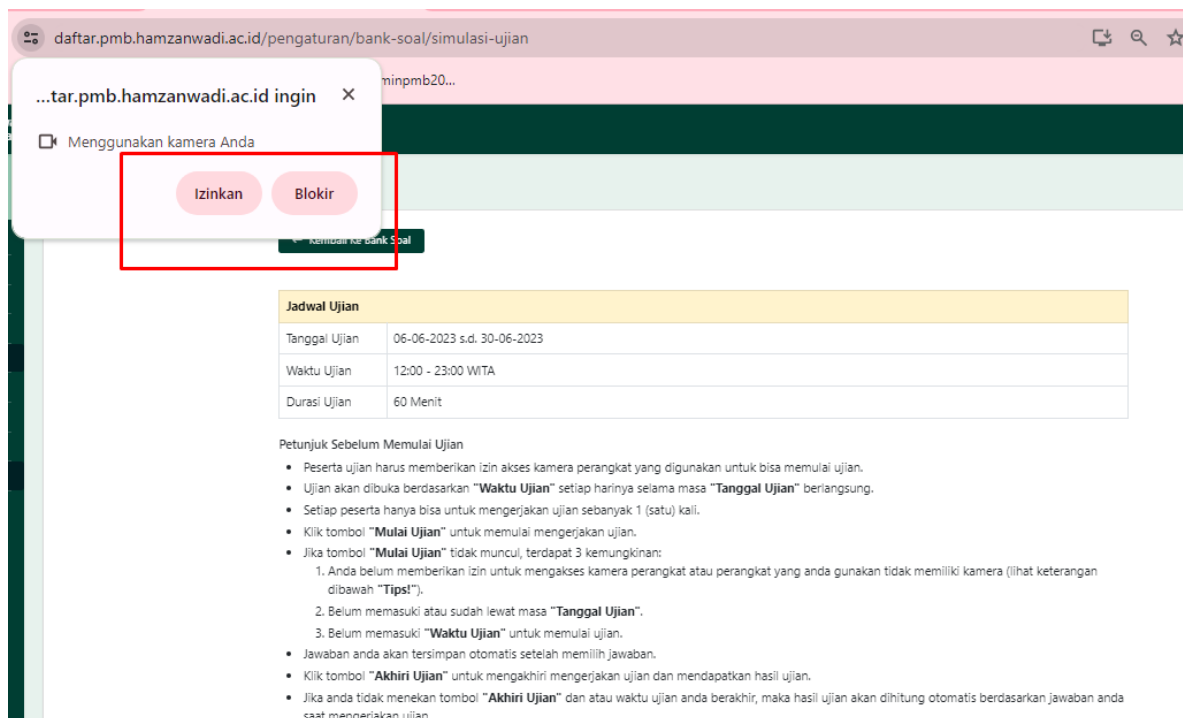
daftar.pmb.hamzanwadi.ac.id/pengaturan/bank-soal/simulasi-ujian

...tar.pmb.hamzanwadi.ac.id ingin ×

Menggunakan kamera Anda

Izinkan Blokir

minpmb20...

← Kembali ke Bank Soal

| Jadwal Ujian | |
|---|---|
| Tanggal Ujian | 06-06-2023 s.d. 30-06-2023 |
| Waktu Ujian | 12:00 - 23:00 WITA |
| Durasi Ujian | 60 Menit |

Petunjuk Sebelum Memulai Ujian

- Peserta ujian harus memberikan izin akses kamera perangkat yang digunakan untuk bisa memulai ujian.
- Ujian akan dibuka berdasarkan "Waktu Ujian" setiap harinya selama masa "Tanggal Ujian" berlangsung.
- Setiap peserta hanya bisa untuk mengerjakan ujian sebanyak 1 (satu) kali.
- Klik tombol "Mulai Ujian" untuk memulai mengerjakan ujian.
- Jika tombol "Mulai Ujian" tidak muncul, terdapat 3 kemungkinan:
  1. Anda belum memberikan izin untuk mengakses kamera perangkat atau perangkat yang anda gunakan tidak memiliki kamera (lihat keterangan dibawah "Tips!").
  2. Belum memasuki atau sudah lewat masa "Tanggal Ujian".
  3. Belum memasuki "Waktu Ujian" untuk memulai ujian.
- Jawaban anda akan tersimpan otomatis setelah memilih jawaban.
- Klik tombol "Akhiri Ujian" untuk mengakhiri mengerjakan ujian dan mendapatkan hasil ujian.
- Jika anda tidak menekan tombol "Akhiri Ujian" dan atau waktu ujian anda berakhir, maka hasil ujian akan dihitung otomatis berdasarkan jawaban anda saat mengerjakan ujian.